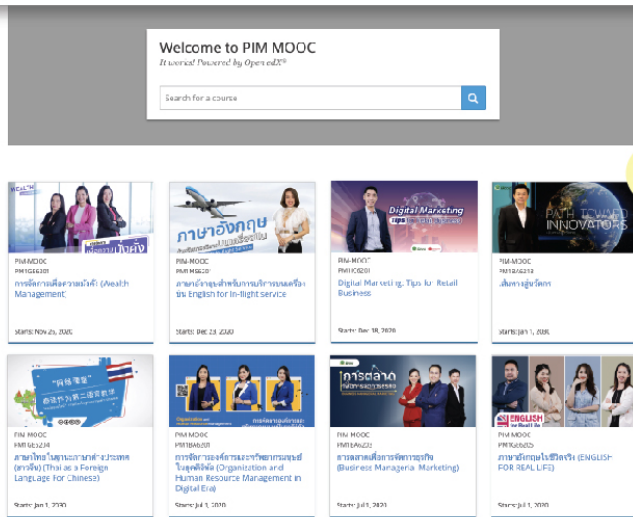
Welcome to PIM MOOC

It works! Powered by Open edX®

Search for a course

WEALTH

PIM MOOC
PIM1GE0201
การจัดการเพื่อความมั่งคั่ง (Wealth Management)

Starts: Nov 25, 2020

ภาษาอังกฤษ

PIM MOOC
PIM1SE201
ภาษาอังกฤษสำหรับการบริการบนเครื่องบิน English for in-flight service

Starts: Dec 23, 2020

Digital Marketing

PIM MOOC
PIM1CC0201
Digital Marketing Tips for Retail Business

Starts: Dec 18, 2020

PATH TOWARD INNOVATORS

PIM MOOC
PIM1BA0219
เส้นทางสู่นวัตกร

Starts: Jan 1, 2030

PIM MOOC
PIM1GE0234
ภาษาไทยในฐานะภาษาต่างประเทศ (ชาวจีน) (Thai as a Foreign Language For Chinese)

Starts: Jan 1, 2030

PIM MOOC
PIM1BA0201
การจัดการองค์การและทรัพยากรมนุษย์ในยุคดิจิทัล (Organization and Human Resource Management in Digital Era)

Starts: Jul 1, 2030

การตลาด

PIM MOOC
PIM1BA0202
การตลาดเพื่อการจัดการธุรกิจ (Business Managerial Marketing)

Starts: Jul 1, 2021

ENGLISH for Real Life

PIM MOOC
PIM1GE0225
ภาษาอังกฤษในชีวิตจริง (ENGLISH FOR REAL LIFE)

Starts: Jul 1, 2030